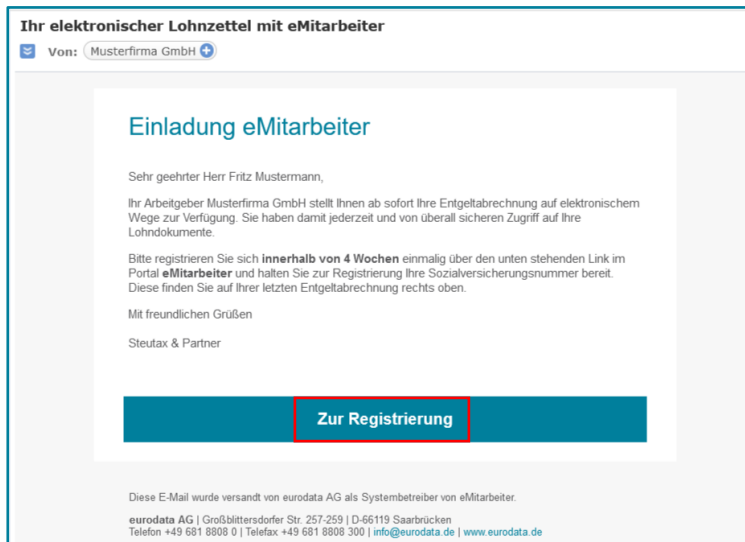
Ihr elektronischer Lohnzettel mit eMitarbeiter

Von: Musterfirma GmbH

Einladung eMitarbeiter

Sehr geehrter Herr Fritz Mustermann,

Ihr Arbeitgeber Musterfirma GmbH stellt Ihnen ab sofort Ihre Entgeltabrechnung auf elektronischem Wege zur Verfügung. Sie haben damit jederzeit und von überall sicheren Zugriff auf Ihre Lohndokumente.

Bitte registrieren Sie sich **innerhalb von 4 Wochen** einmalig über den unten stehenden Link im Portal **eMitarbeiter** und halten Sie zur Registrierung Ihre Sozialversicherungsnummer bereit. Diese finden Sie auf Ihrer letzten Entgeltabrechnung rechts oben.

Mit freundlichen Grüßen

Steutax & Partner

Zur Registrierung

Diese E-Mail wurde versandt von eurodata AG als Systembetreiber von eMitarbeiter.

**eurodata AG** | Großblittersdorfer Str. 257-259 | D-66119 Saarbrücken
Telefon +49 681 8808 0 | Telefax +49 681 8808 300 | info@eurodata.de | www.eurodata.de